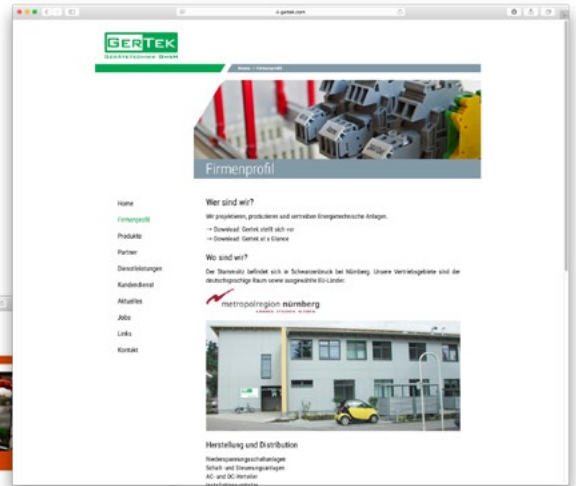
ii.gertek.com

GERTEK
GERÄTETECHNIK GMBH

Home > Firmenprofil

Firmenprofil

Home
Firmenprofil
Produkte
Partner
Dienstleistungen
Kundendienst
Aktuelles
Jobs
Links
Kontakt

Wer sind wir?

Wir projektieren, produzieren und vertreiben Energietechnische Anlagen.

→ Download: Gertek stellt sich vor
→ Download: Gertek at a Glance

Wo sind wir?

Der Stammsitz befindet sich in Schwarzenbruck bei Nürnberg. Unsere Vertriebsgebiete sind der deutschsprachige Raum sowie ausgewählte EU-Länder.

metropolregion nürnberg
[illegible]

Herstellung und Distribution

Niederspannungsschaltanlagen
Schalt- und Steuerungsanlagen
AC- und DC-Verteiler
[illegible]